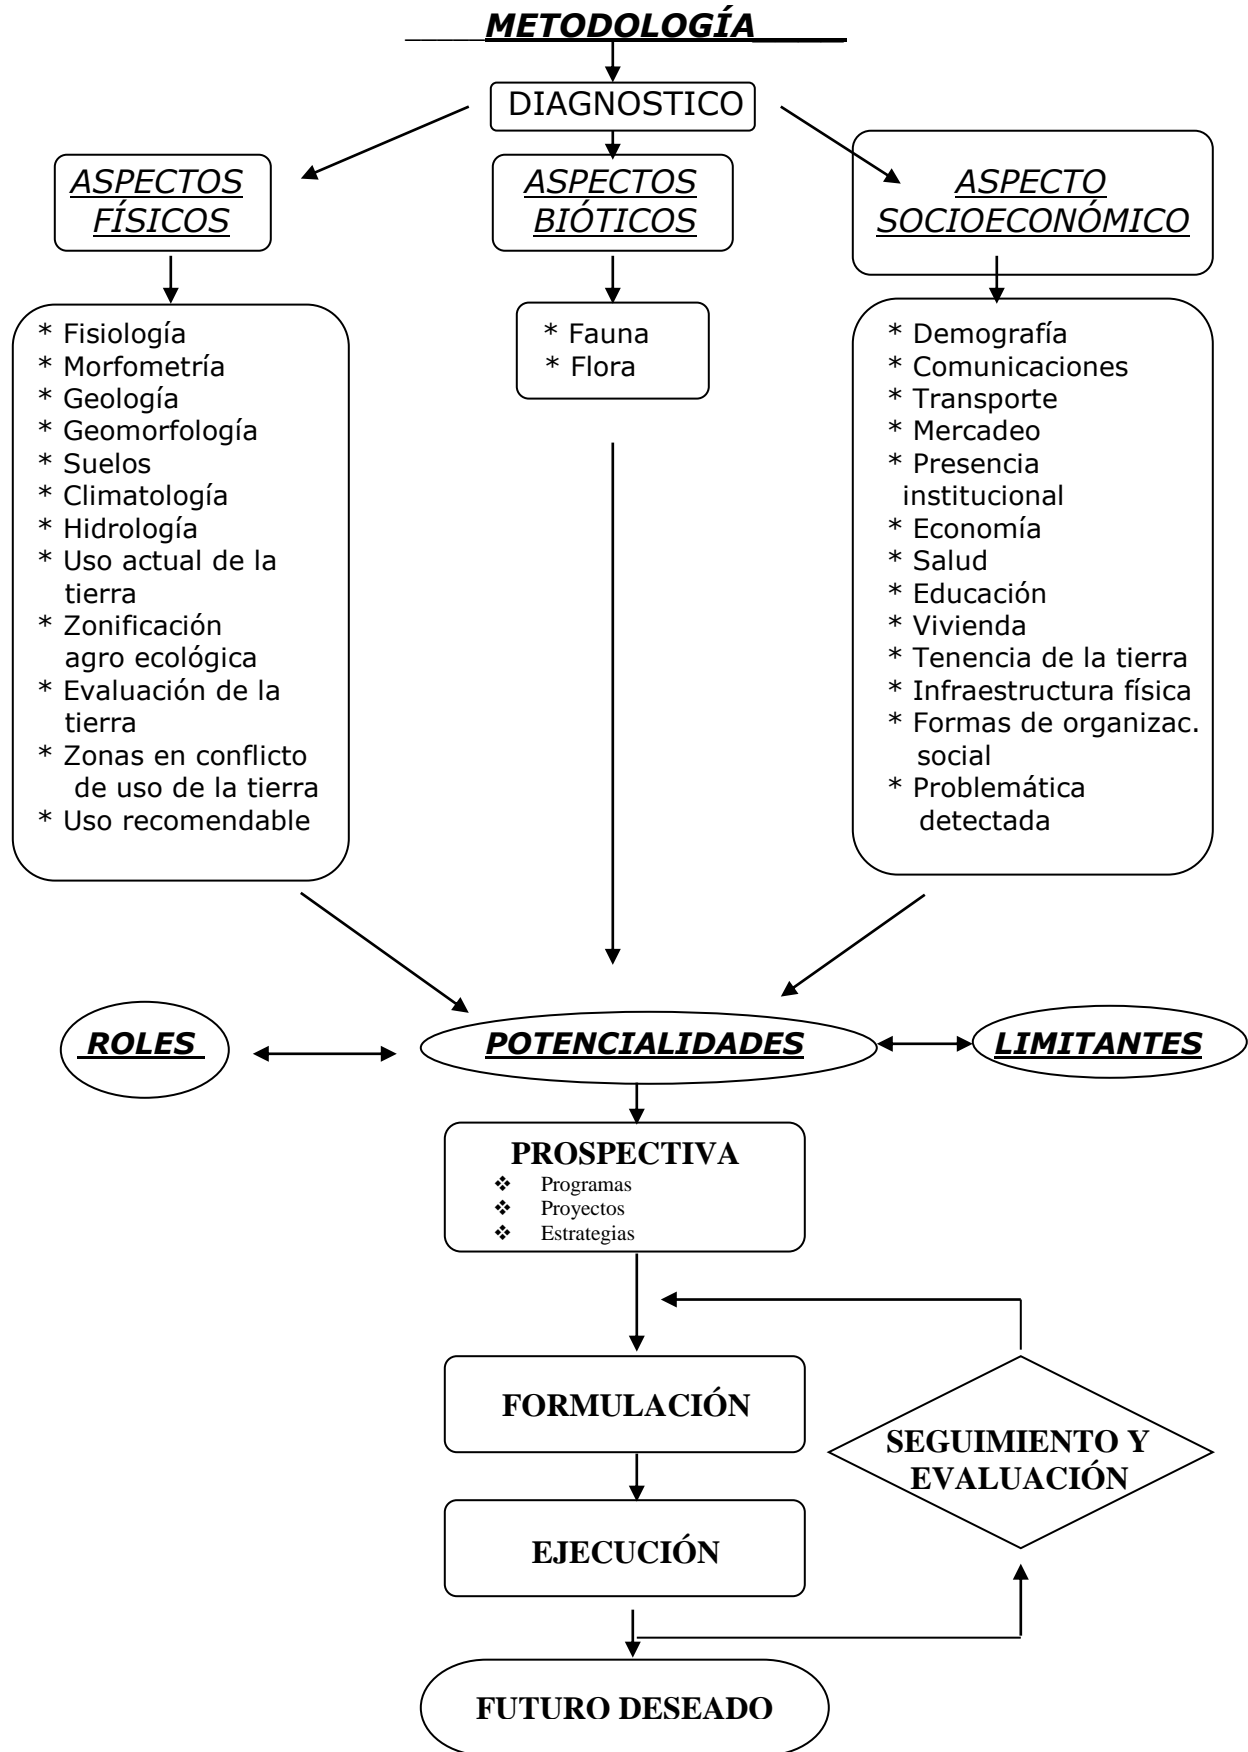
METODOLOGÍA

DIAGNOSTICO

ASPECTOS FÍSICOS

ASPECTOS BIÓTICOS

ASPECTO SOCIOECONÓMICO

* Fisiología
* Morfometría
* Geología
* Geomorfología
* Suelos
* Climatología
* Hidrología
* Uso actual de la tierra
* Zonificación agro ecológica
* Evaluación de la tierra
* Zonas en conflicto de uso de la tierra
* Uso recomendable

* Fauna
* Flora

* Demografía
* Comunicaciones
* Transporte
* Mercadeo
* Presencia institucional
* Economía
* Salud
* Educación
* Vivienda
* Tenencia de la tierra
* Infraestructura física
* Formas de organizac. social
* Problemática detectada

ROLES

POTENCIALIDADES

LIMITANTES

PROSPECTIVA
❖ Programas
❖ Proyectos
❖ Estrategias

FORMULACIÓN

SEGUIMIENTO Y EVALUACIÓN

EJECUCIÓN

FUTURO DESEADO